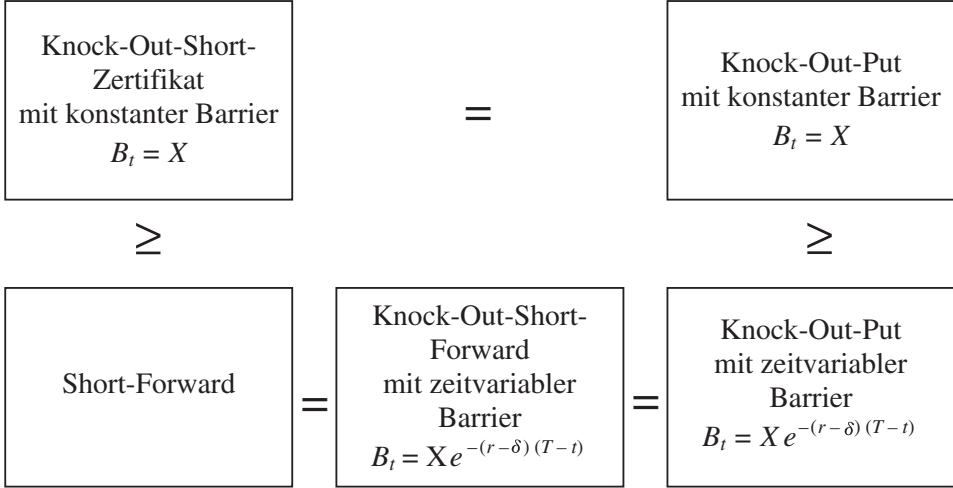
Knock-Out-Short-Zertifikat mit konstanter Barrier $B_t = X$

=

Knock-Out-Put mit konstanter Barrier $B_t = X$

$\geq$

$\geq$

Short-Forward

=

Knock-Out-Short-Forward mit zeitvariabler Barrier $B_t = Xe^{-(r-\delta)(T-t)}$

=

Knock-Out-Put mit zeitvariabler Barrier $B_t = Xe^{-(r-\delta)(T-t)}$